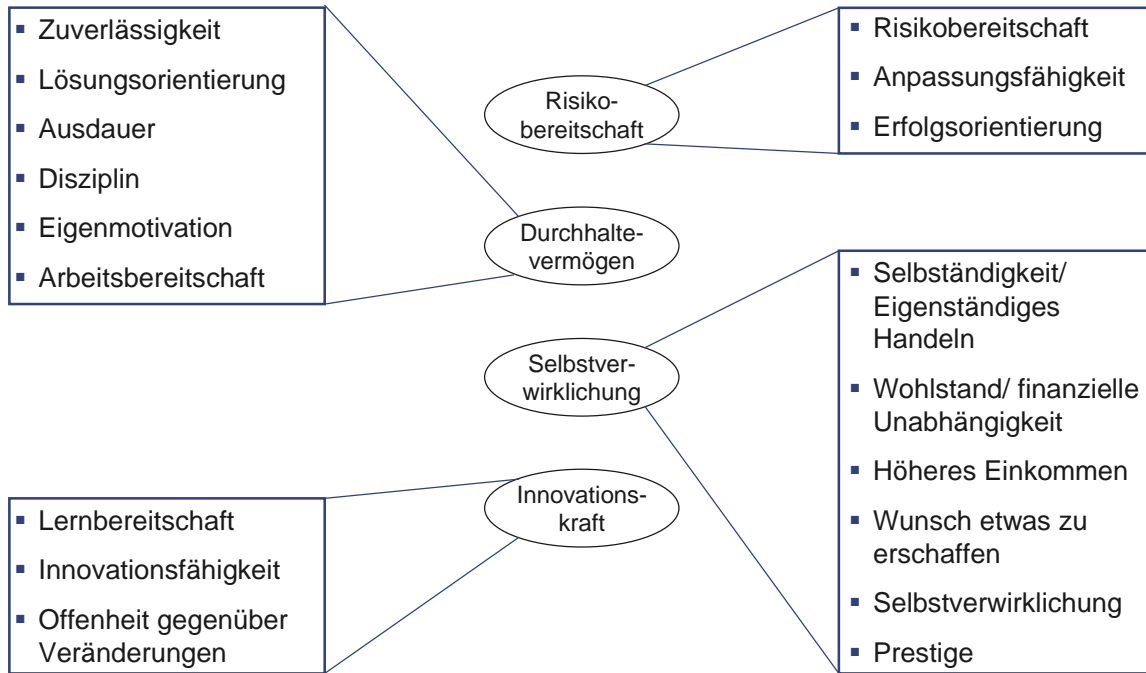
- Zuverlässigkeit
- Lösungsorientierung
- Ausdauer
- Disziplin
- Eigenmotivation
- Arbeitsbereitschaft

Risikobereitschaft

- Risikobereitschaft
- Anpassungsfähigkeit
- Erfolgsorientierung

Durchhaltevermögen

- Selbständigkeit/ Eigenständiges Handeln
- Wohlstand/ finanzielle Unabhängigkeit
- Höheres Einkommen
- Wunsch etwas zu erschaffen
- Selbstverwirklichung
- Prestige

Selbstverwirklichung

Innovationskraft

- Lernbereitschaft
- Innovationsfähigkeit
- Offenheit gegenüber Veränderungen